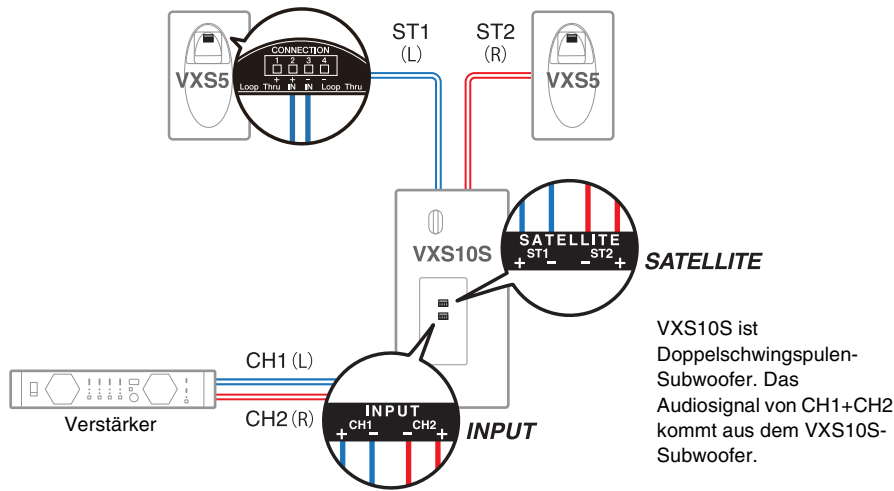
ST1
(L)

ST2
(R)

VXS5

CONNECTION
1 2 3 4
+ + − −
Loop Thru IN IN Loop Thru

VXS5

VXS10S

SATELLITE
+ ST1 − − ST2 +

SATELLITE

VXS10S ist Doppelschwingspulen-Subwoofer. Das Audiosignal von CH1+CH2 kommt aus dem VXS10S-Subwoofer.

CH1 (L)

CH2 (R)

Verstärker

INPUT
+ CH1 − − CH2 +

INPUT